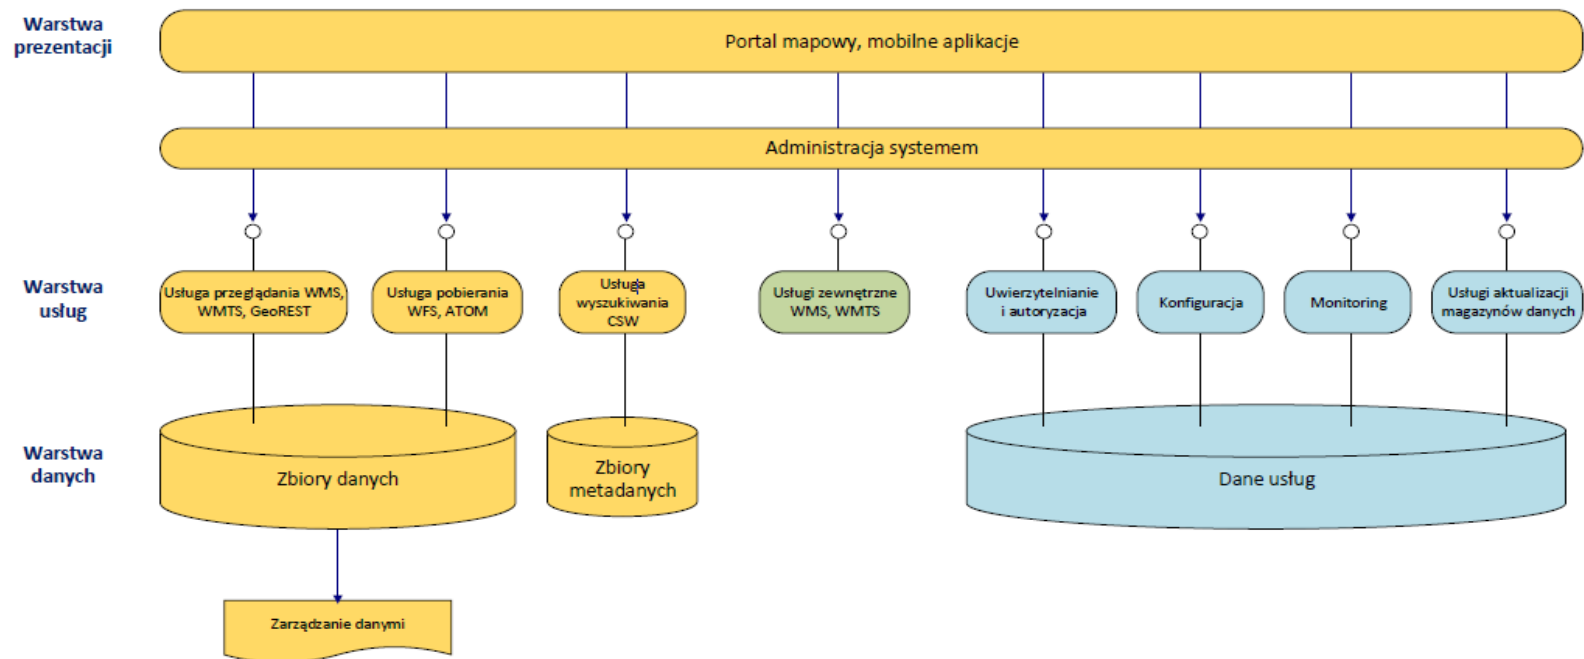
Warstwa prezentacji

Portal mapowy, mobilne aplikacje

Administracja systemem

Warstwa usług

Usługa przeglądania WMS, WMTS, GeoREST

Usługa pobierania WFS, ATOM

Usługa wyszukiwania CSW

Usługi zewnętrzne WMS, WMTS

Uwierzytelnianie i autoryzacja

Konfiguracja

Monitoring

Usługi aktualizacji magazynów danych

Warstwa danych

Zbiory danych

Zbiory metadanych

Dane usług

Zarządzanie danymi